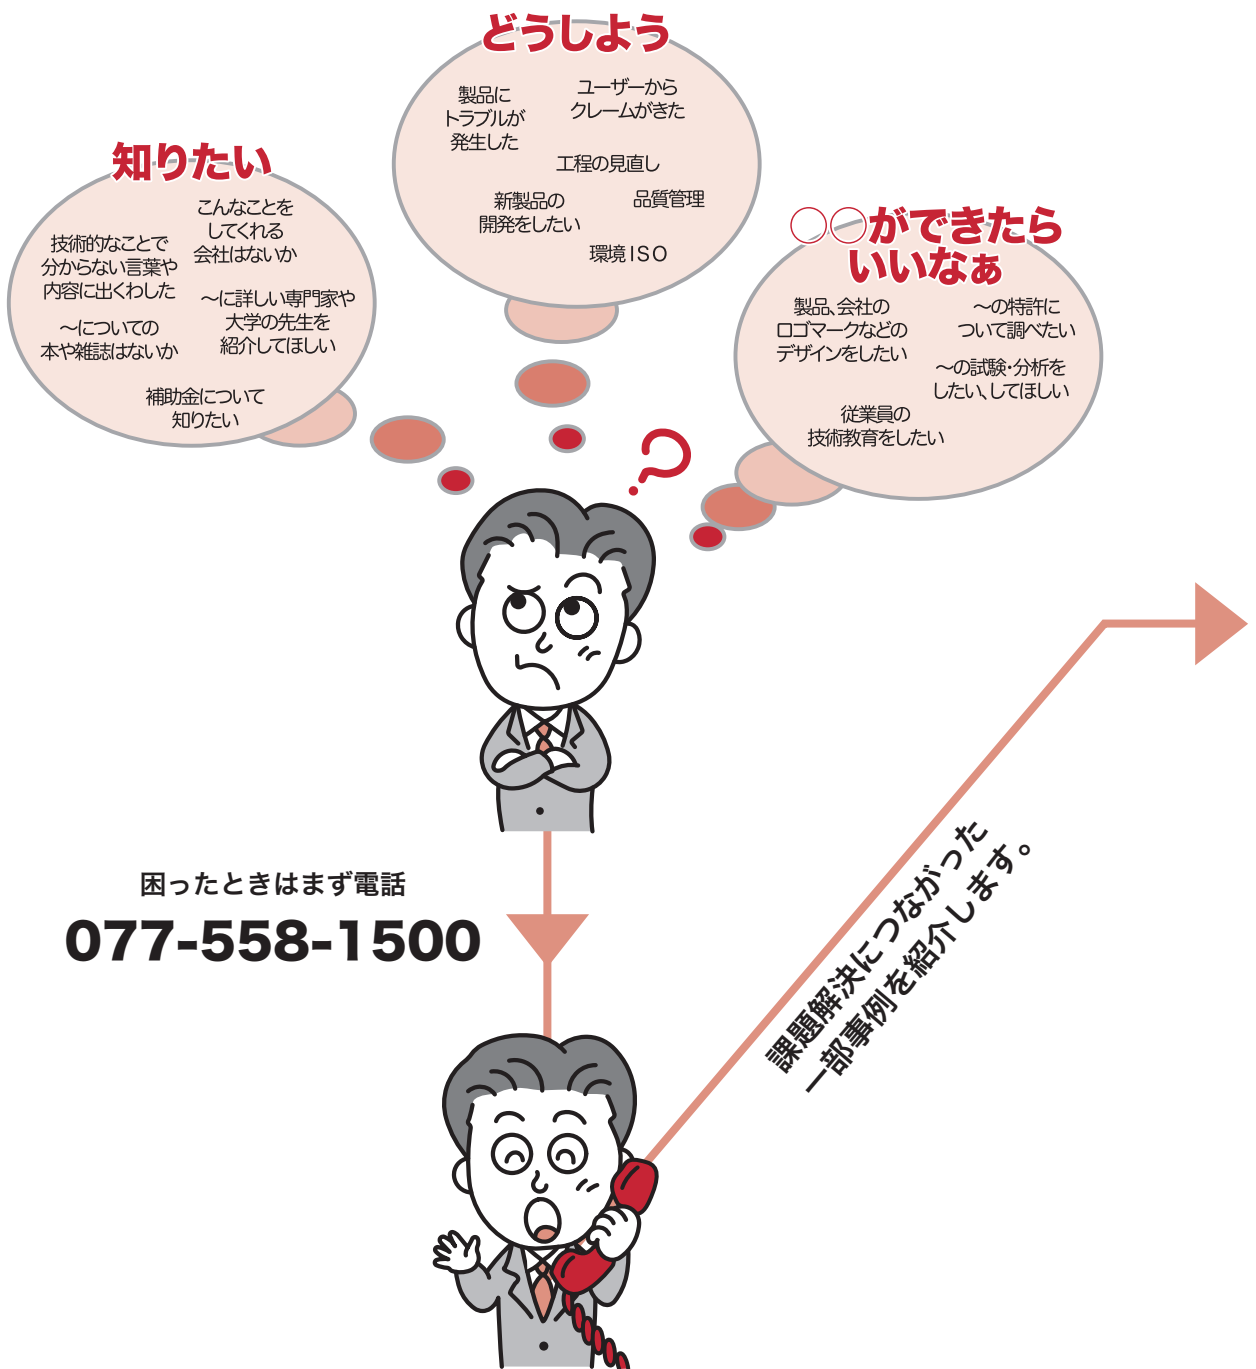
知りたい

技術的なことで分からない言葉や内容に出くわした

こんなことをしてくれる会社はないか

〜についての本や雑誌はないか

〜に詳しい専門家や大学の先生を紹介してほしい

補助金について知りたい

どうしよう

製品にトラブルが発生した

ユーザーからクレームがきた

工程の見直し

新製品の開発をしたい

品質管理

環境ISO

○○ができたらいいなぁ

製品、会社のロゴマークなどのデザインをしたい

〜の特許について調べたい

〜の試験・分析をしたい、してほしい

従業員の技術教育をしたい

困ったときはまず電話

077-558-1500

課題解決につながった一部事例を紹介します。